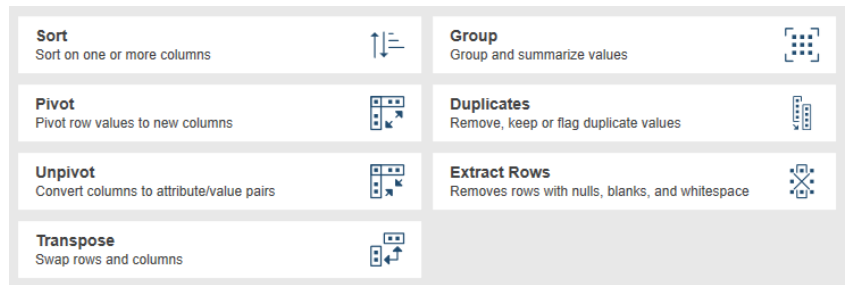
Sort
Sort on one or more columns

Pivot
Pivot row values to new columns

Unpivot
Convert columns to attribute/value pairs

Transpose
Swap rows and columns

Group
Group and summarize values

Duplicates
Remove, keep or flag duplicate values

Extract Rows
Removes rows with nulls, blanks, and whitespace